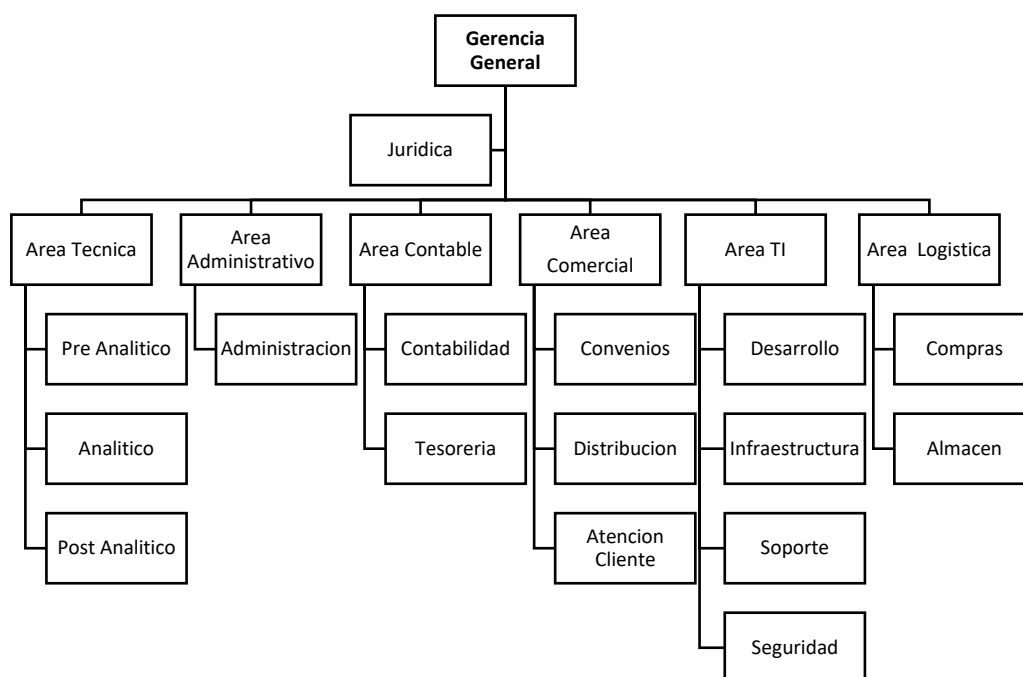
Gerencia General

Juridica

Area Tecnica

Pre Analitico

Analitico

Post Analitico

Area Administrativo

Administracion

Area Contable

Contabilidad

Tesoreria

Area Comercial

Convenios

Distribucion

Atencion Cliente

Area TI

Desarrollo

Infraestructura

Soporte

Seguridad

Area Logistica

Compras

Almacen